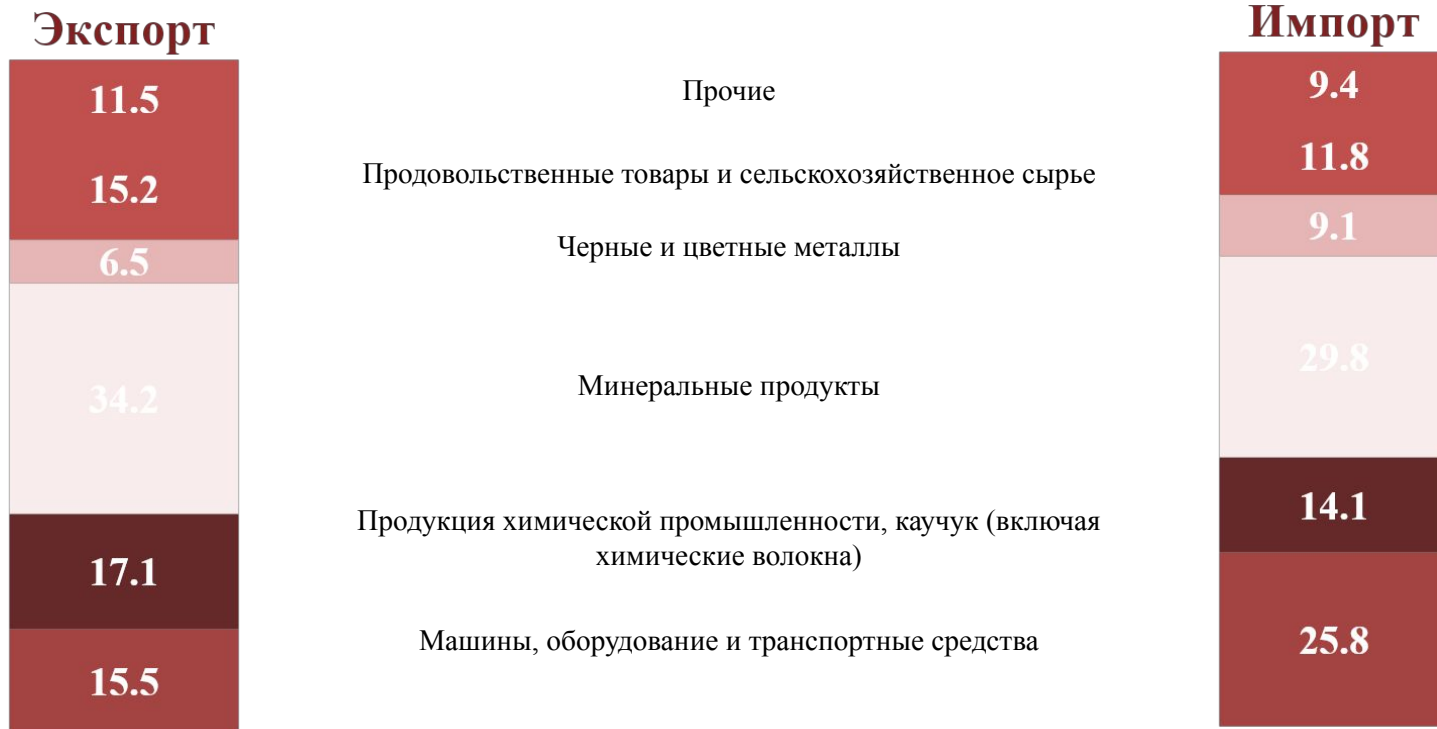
Экспорт

11.5
15.2
6.5
34.2
17.1
15.5

Прочие

Продовольственные товары и сельскохозяйственное сырье

Черные и цветные металлы

Минеральные продукты

Продукция химической промышленности, каучук (включая химические волокна)

Машины, оборудование и транспортные средства

Импорт

9.4
11.8
9.1
29.8
14.1
25.8